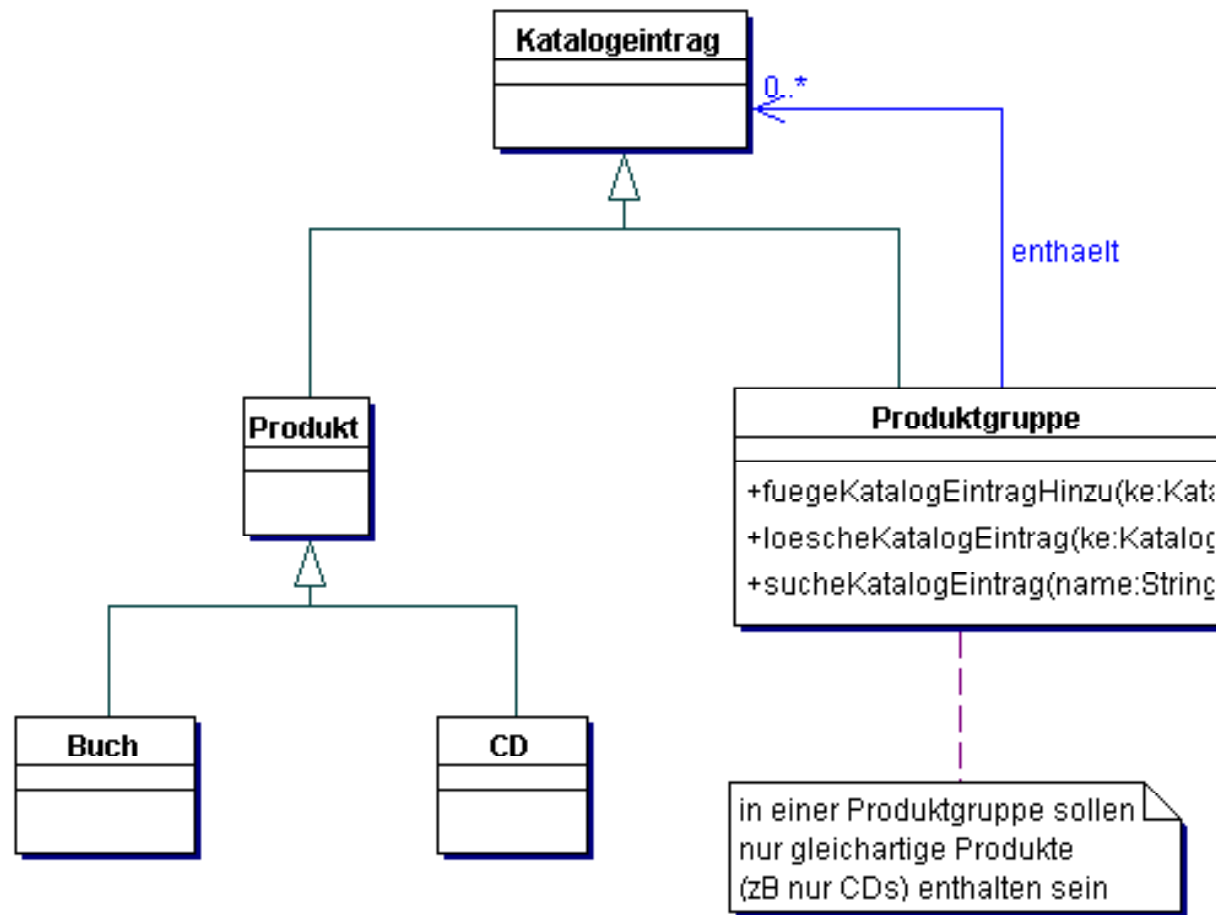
Katalogeintrag

0..*

enthaelt

Produkt

Produktgruppe

+fuegeKatalogEintragHinzu(ke:Kata

+loescheKatalogEintrag(ke:Katalog

+sucheKatalogEintrag(name:String

Buch

CD

in einer Produktgruppe sollen nur gleichartige Produkte (zB nur CDs) enthalten sein